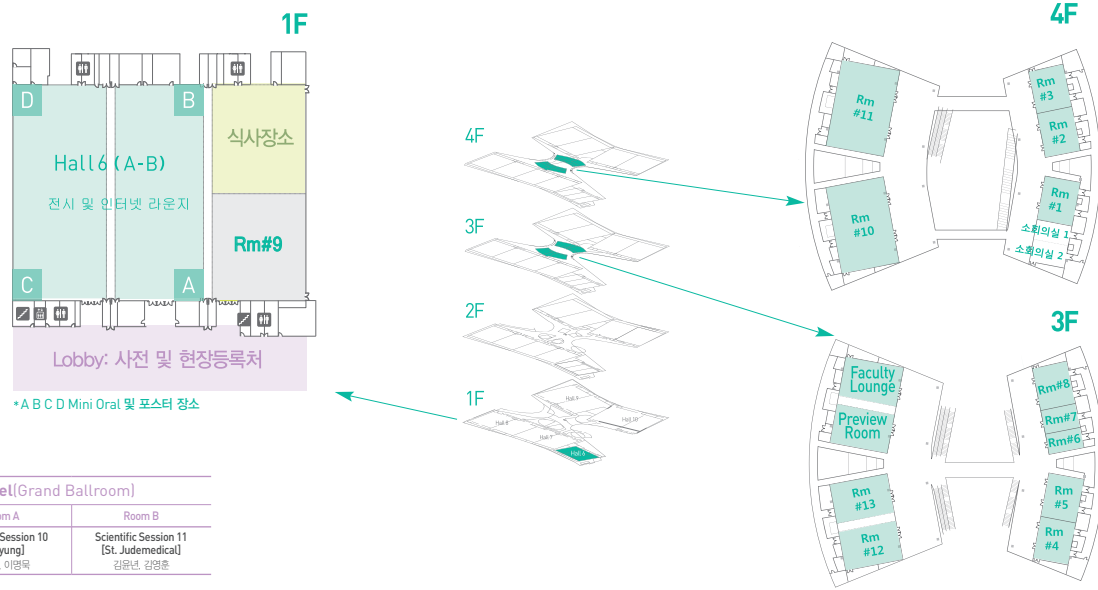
1F

D
B
Hall 6 (A-B)
전시 및 인터넷 라운지
식사장소
Rm#9
C
A
Lobby: 사전 및 현장등록처
*A B C D Mini Oral 및 포스터 장소

4F
3F
2F
1F
Hall 6

4F
Rm #11
Rm #10
Rm #3
Rm #2
Rm #1
소회의실 1
소회의실 2

3F
Faculty Lounge
Preview Room
Rm #13
Rm #12
Rm#8
Rm#7
Rm#6
Rm #5
Rm #4

el(Grand Ballroom)
om A
Room B
Session 10
yung]
, 이명묵
Scientific Session 11
[St. Judemedical]
김윤년, 강영훈